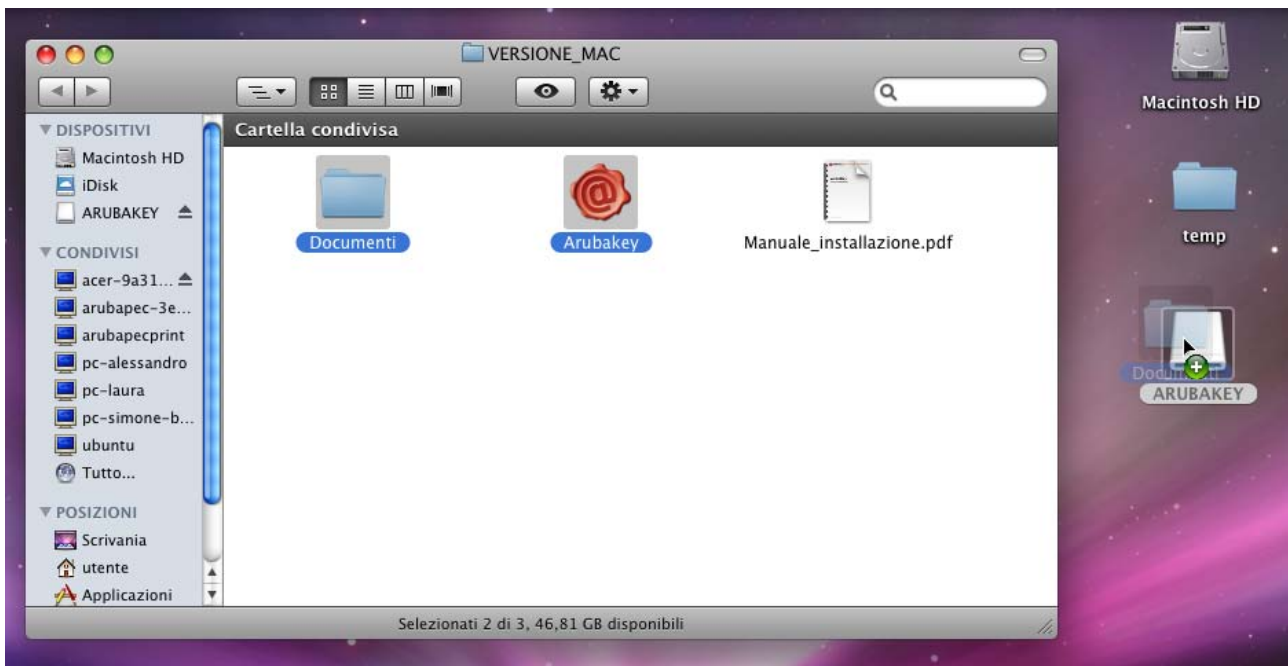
VERSIONE_MAC

DISPOSITIVI
Macintosh HD
iDisk
ARUBAKEY
CONDIVISI
acer-9a31...
arubapec-3e...
arubapecprint
pc-alessandro
pc-laura
pc-simone-b...
ubuntu
Tutto...
POSIZIONI
Scrivania
utente
Applicazioni

Cartella condivisa

Documenti
Arubakey
Manuale_installazione.pdf

Selezionati 2 di 3, 46,81 GB disponibili

Macintosh HD
temp
Docum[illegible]
ARUBAKEY